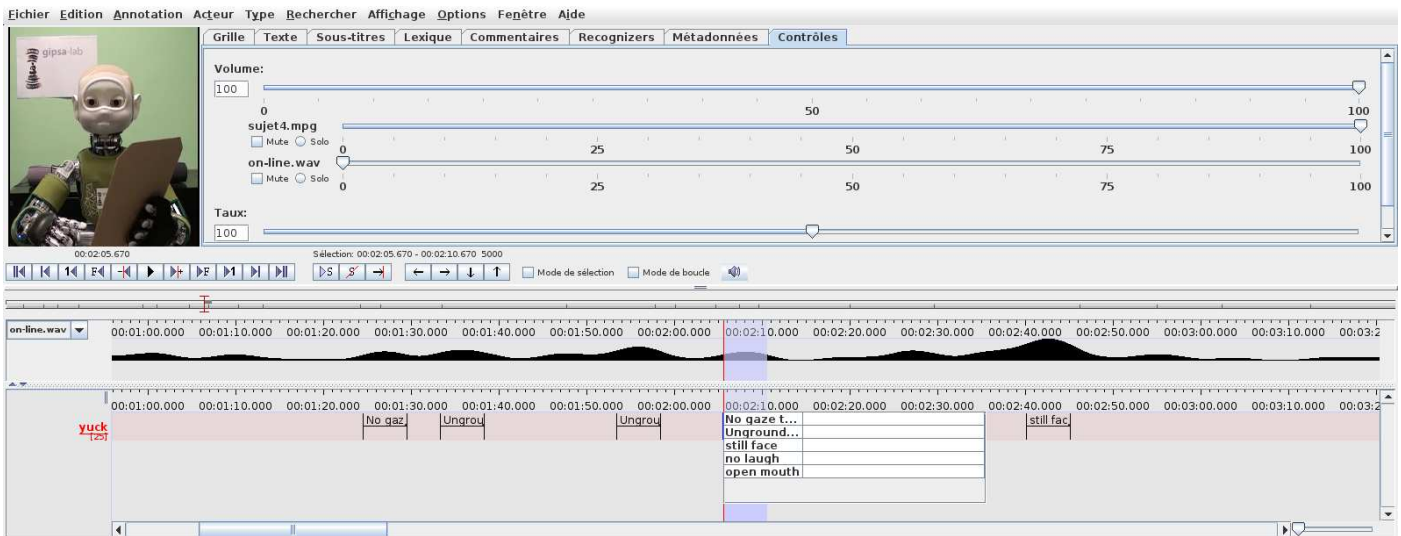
Fichier Edition Annotation Acteur Type Rechercher Affichage Options Fenêtre Aide

gipsa-lab

Grille | Texte | Sous-titres | Lexique | Commentaires | Recognizers | Métadonnées | Contrôles

Volume:
100
0 50 100
sujet4.mpg
Mute Solo
0 25 50 75 100
on-line.wav
Mute Solo
0 25 50 75 100
Taux:
100

00:02:05.670
Sélection: 00:02:05.670 - 00:02:10.670 5000

Mode de sélection Mode de boucle

on-line.wav
00:01:00.000 00:01:10.000 00:01:20.000 00:01:30.000 00:01:40.000 00:01:50.000 00:02:00.000 00:02:10.000 00:02:20.000 00:02:30.000 00:02:40.000 00:02:50.000 00:03:00.000 00:03:10.000 00:03:2

00:01:00.000 00:01:10.000 00:01:20.000 00:01:30.000 00:01:40.000 00:01:50.000 00:02:00.000 00:02:10.000 00:02:20.000 00:02:30.000 00:02:40.000 00:02:50.000 00:03:00.000 00:03:10.000 00:03:2

yuck
[25]

No gaz Ungrou Ungrou still fac

No gaze t...
Unground...
still face
no laugh
open mouth